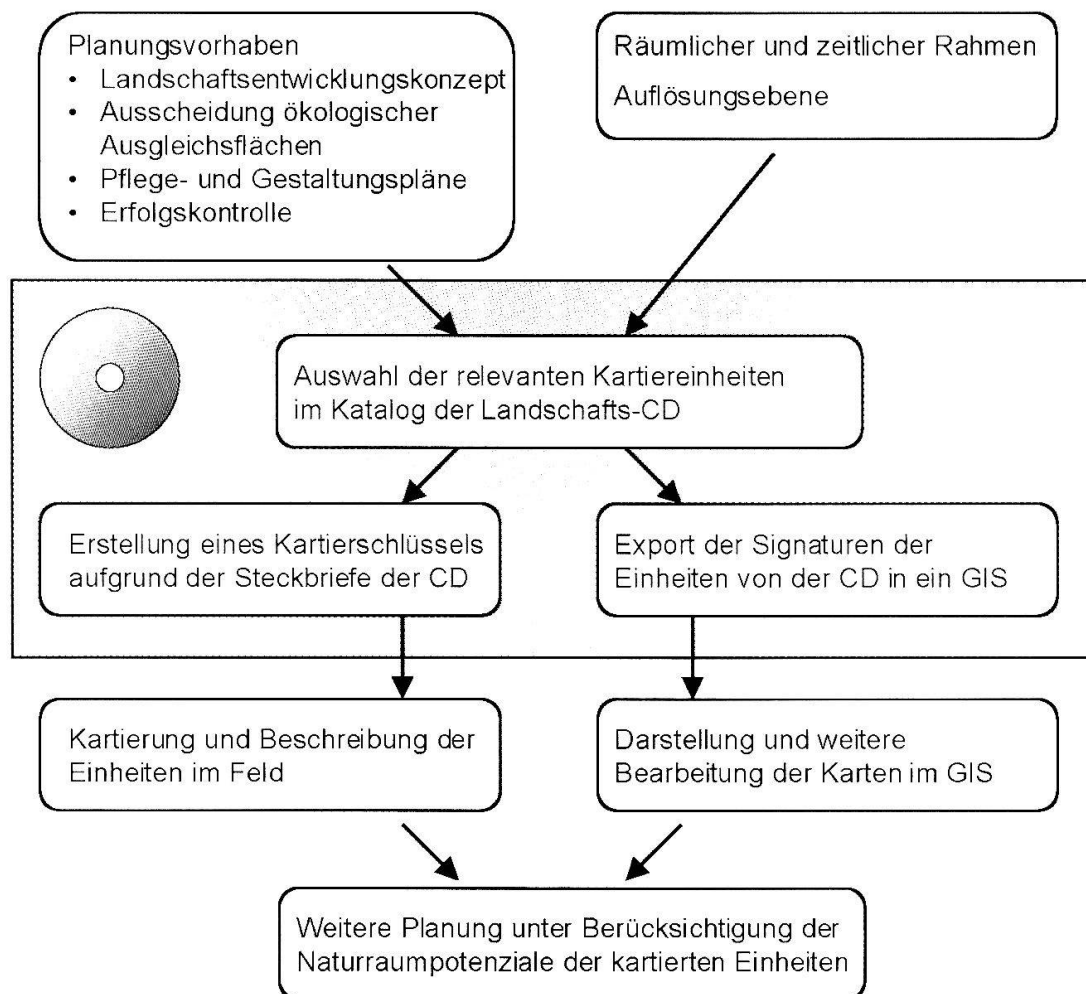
Planungsvorhaben
• Landschaftsentwicklungskonzept
• Ausscheidung ökologischer Ausgleichsflächen
• Pflege- und Gestaltungspläne
• Erfolgskontrolle

Räumlicher und zeitlicher Rahmen
Auflösungsebene

Auswahl der relevanten Kartiereinheiten im Katalog der Landschafts-CD

Erstellung eines Kartierschlüssels aufgrund der Steckbriefe der CD

Export der Signaturen der Einheiten von der CD in ein GIS

Kartierung und Beschreibung der Einheiten im Feld

Darstellung und weitere Bearbeitung der Karten im GIS

Weitere Planung unter Berücksichtigung der Naturraumpotenziale der kartierten Einheiten